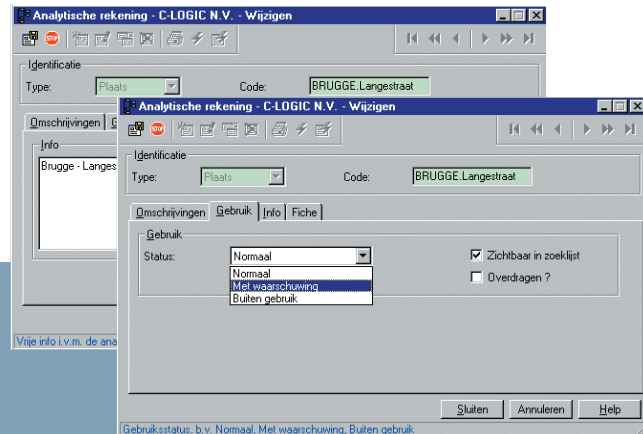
Analytische rekening - C-LOGIC N.V. - Wijzigen

Identificatie
Type: Plaats
Code: BRUGGE.Langestraat

Omschrijvingen

Info
Brugge - Langes

Vrije info i.v.m. de ana

Analytische rekening - C-LOGIC N.V. - Wijzigen

Identificatie
Type: Plaats
Code: BRUGGE.Langestraat

Omschrijvingen | Gebruik | Info | Fiche

Gebruik
Status: Normaal
Normaal
Met waarschuwing
Buiten gebruik

Zichtbaar in zoeklijst
Overdragen ?

Sluiten | Annuleren | Help

Gebruiksstatus, b.v. Normaal, Met waarschuwing, Buiten gebruik